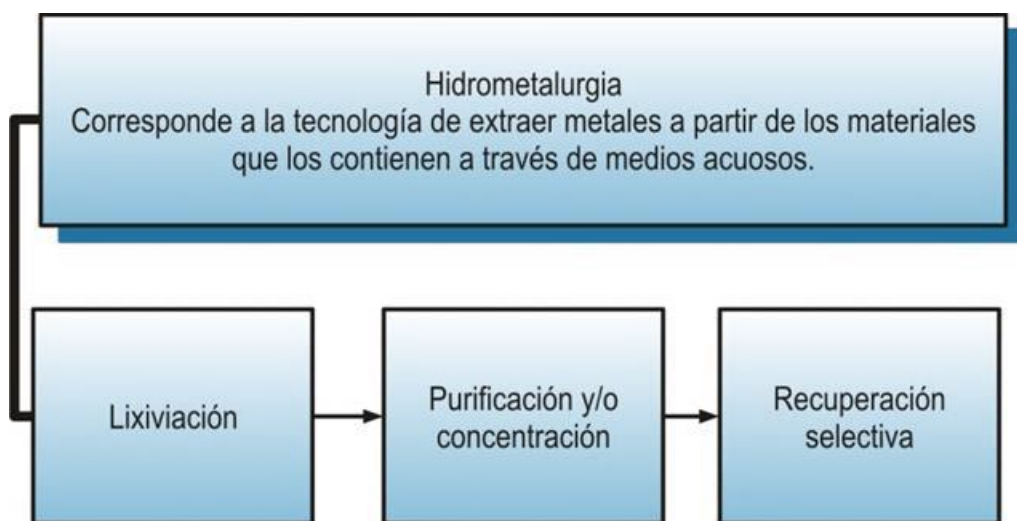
Hidrometalurgia
Corresponde a la tecnología de extraer metales a partir de los materiales que los contienen a través de medios acuosos.

Lixiviación

Purificación y/o concentración

Recuperación selectiva